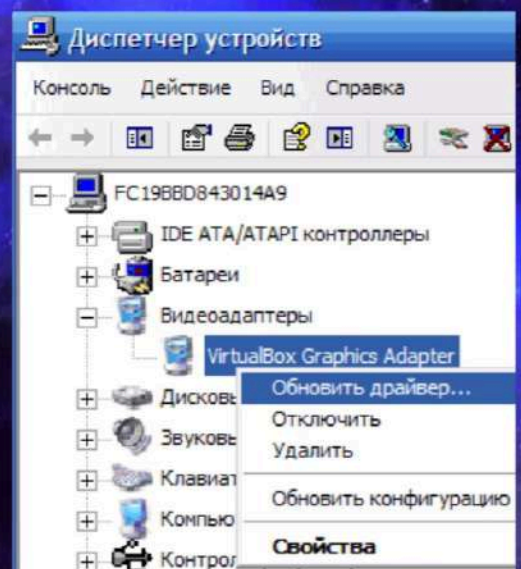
Диспетчер устройств

Консоль Действие Вид Справка

FC19BBD843014A9
IDE ATA/ATAPI контроллеры
Батареи
Видеоадаптеры
VirtualBox Graphics Adapter
Дисковь
Звуковь
Клавиат
Компью
Контрол

Обновить драйвер...
Отключить
Удалить
Обновить конфигурацию
Свойства